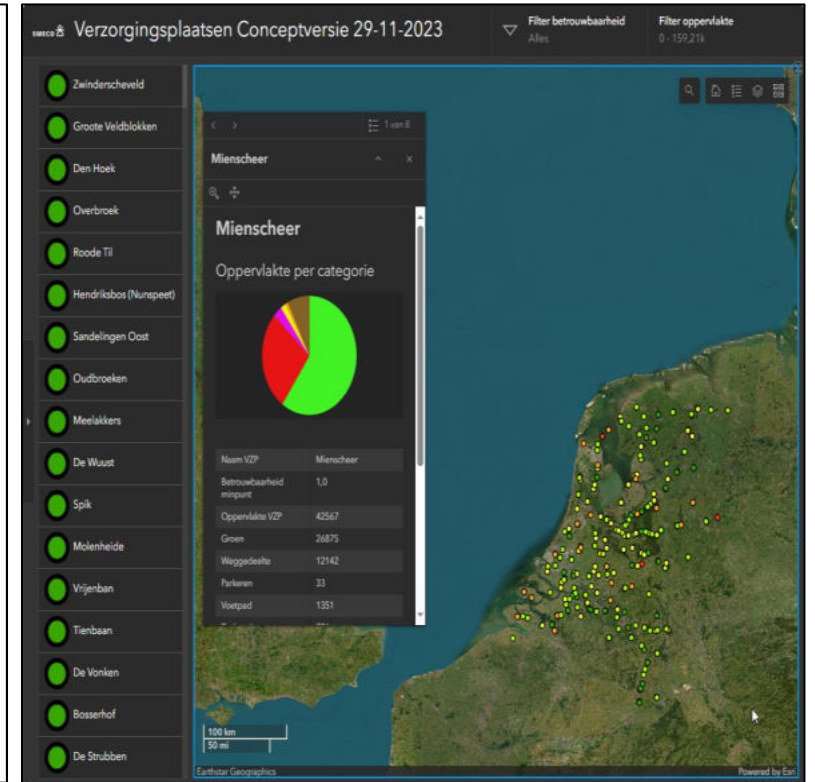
sweco Verzorgingsplaatsen Conceptversie 29-11-2023

Filter betrouwbaarheid
Alles

Filter oppervlakte
0 - 159,21k

Zwinderscheveld
Groote Veldblokken
Den Hoek
Overbroek
Roode Til
Hendriksbos (Nunspeet)
Sandelingen Oost
Oudbroeken
Meelakkers
De Wuust
Spik
Molenheide
Vrijenban
Tienbaan
De Vonken
Bosserhof
De Strubben

1 van 8

Mienscheer

Mienscheer

Oppervlakte per categorie

| Naam VZP | Mienscheer |
|---|---|
| Betrouwbaarheid minpunt | 1,0 |
| Oppervlakte VZP | 42567 |
| Groen | 26875 |
| Weggedeelte | 12142 |
| Parkeren | 33 |
| Voetpad | 1351 |

100 km
50 mi

Earthstar Geographics
Powered by Esri